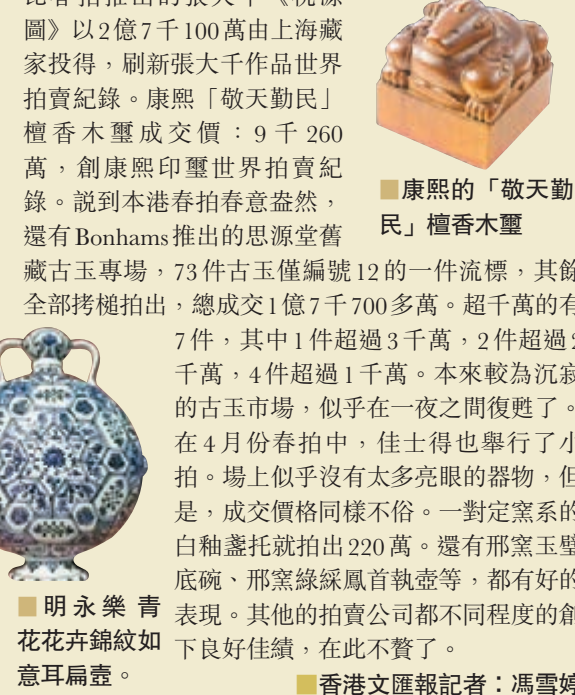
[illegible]《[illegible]圖》以2億7千100萬由上海藏家投得，刷新張大千作品世界拍賣紀錄。康熙「敬天勤民」檀香木璽成交價：9千260萬，創康熙印璽世界拍賣紀錄。說到本港春拍春意盎然，還有Bonhams推出的思源堂舊藏古玉專場，73件古玉僅編號12的一件流標，其餘全部拷槌拍出，總成交1億7千700多萬。超千萬的有7件，其中1件超過3千萬，2件超過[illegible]千萬，4件超過1千萬。本來較為沉寂的古玉市場，似乎在一夜之間復甦了。在4月份春拍中，佳士得也舉行了小拍。場上似乎沒有太多亮眼的器物，但是，成交價格同樣不俗。一對定窯系的白釉盞托就拍出220萬。還有邢窯玉璧底碗、邢窯綠綵鳳首執壺等，都有好的表現。其他的拍賣公司都不同程度的創下良好佳績，在此不贅了。

■康熙的「敬天勤民」檀香木璽

■明永樂青花花卉錦紋如意耳扁壺。

■香港文匯報記者：馮雪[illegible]